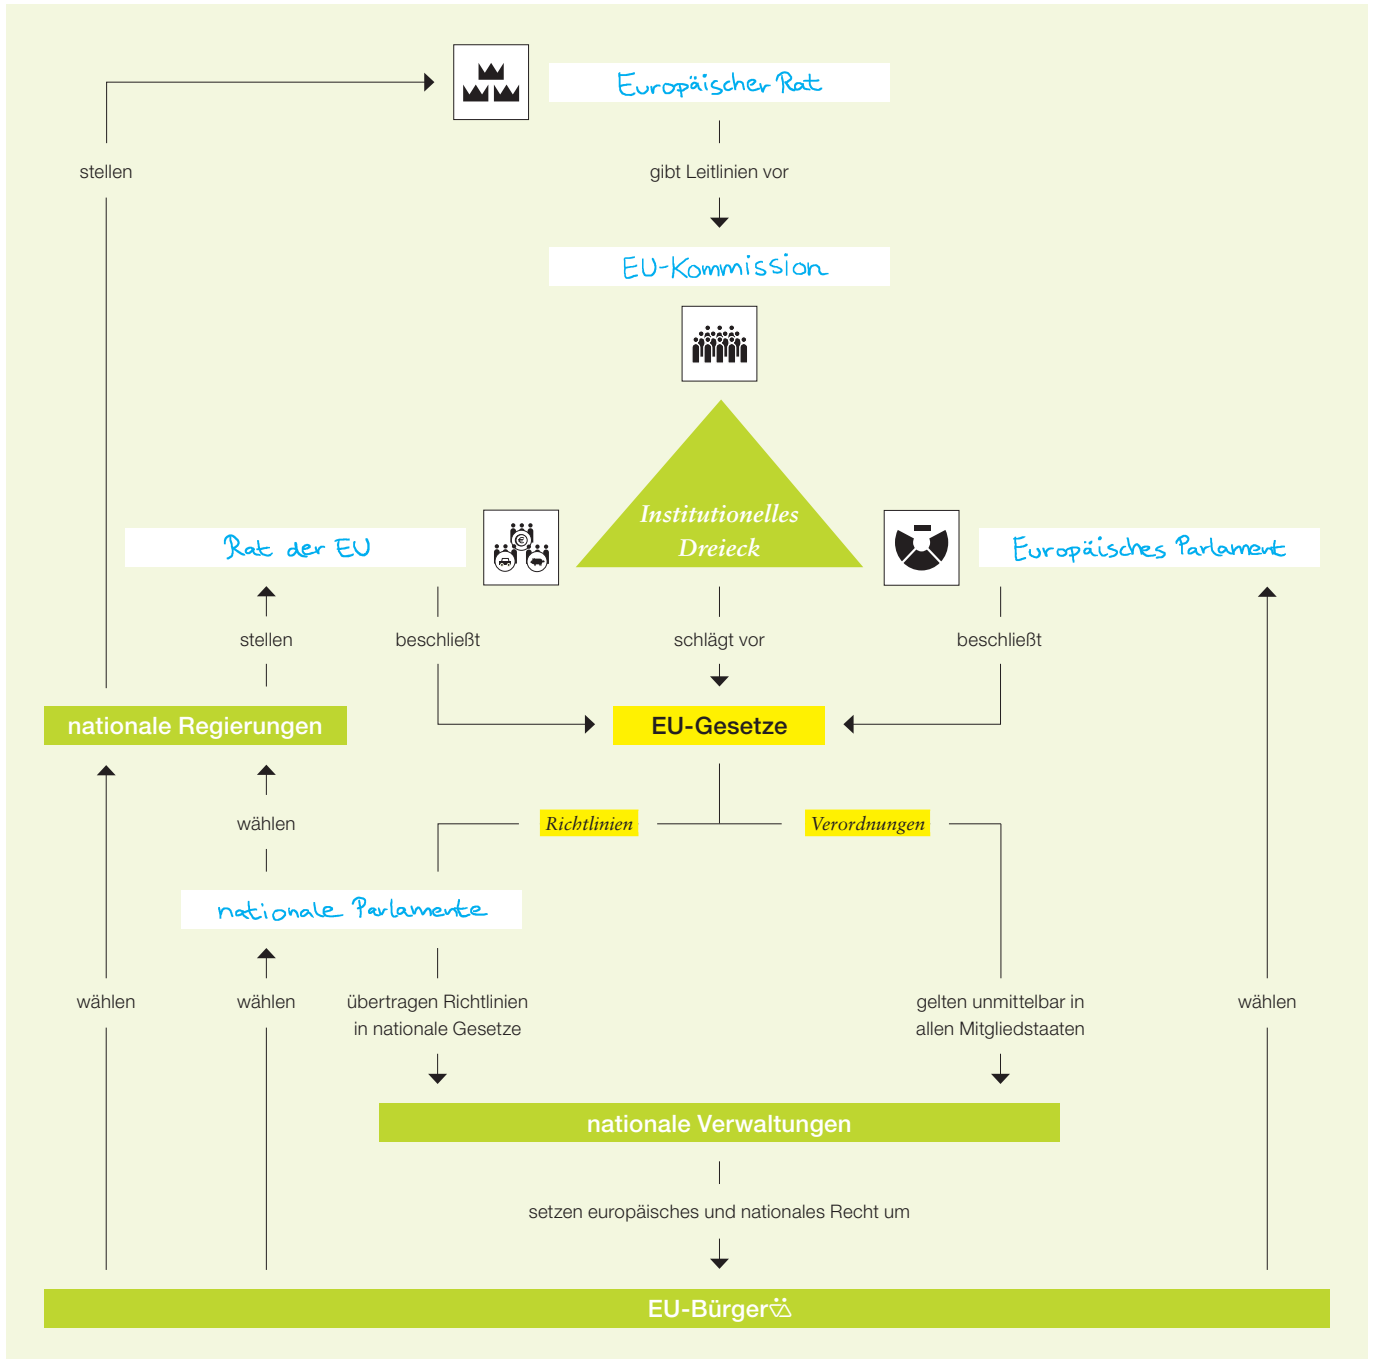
Europäischer Rat

stellen

gibt Leitlinien vor

EU-Kommission

Institutionelles Dreieck

Rat der EU

Europäisches Parlament

stellen

beschließt

schlägt vor

beschließt

nationale Regierungen

EU-Gesetze

wählen

Richtlinien

Verordnungen

nationale Parlamente

wählen

wählen

übertragen Richtlinien in nationale Gesetze

gelten unmittelbar in allen Mitgliedstaaten

wählen

nationale Verwaltungen

setzen europäisches und nationales Recht um

EU-Bürger